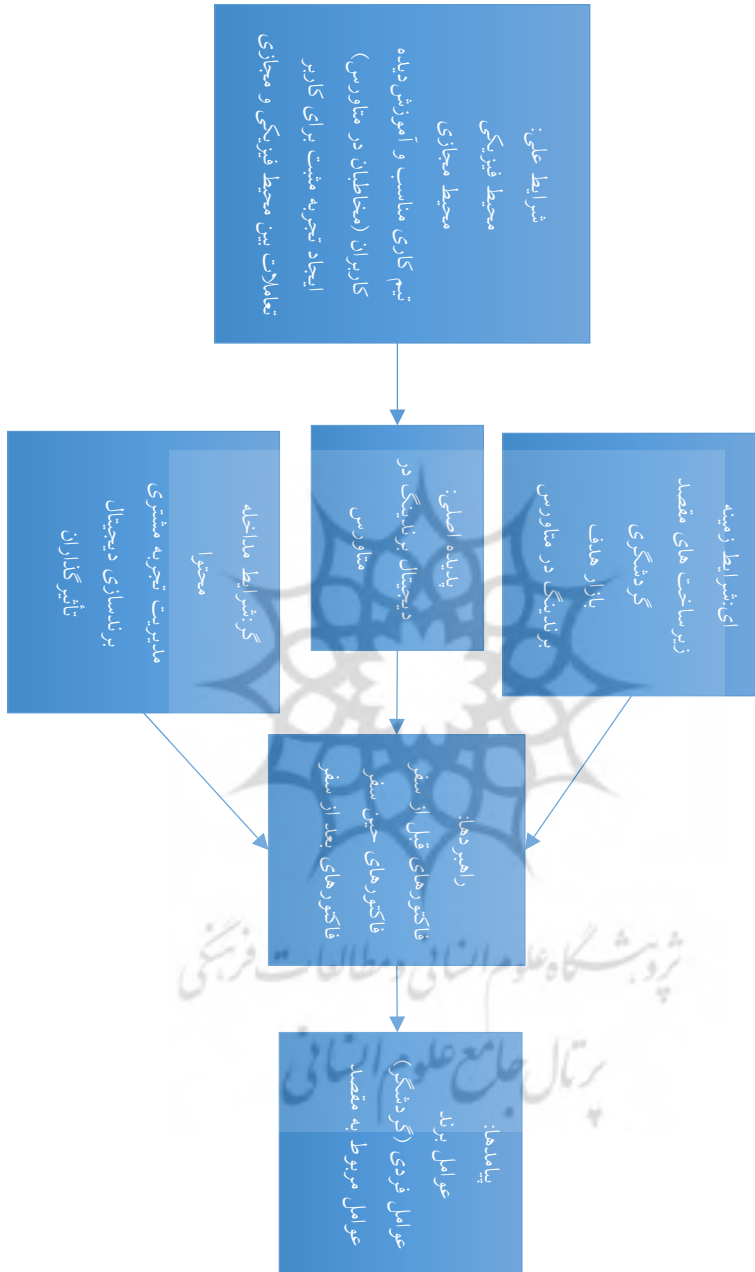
شرایط علی:
محیط فیزیکی
محیط مجازی
تیم کاری مناسب و آموزش‌دیده
کاربران (مخاطبان در متاورس)
ایجاد تجربه مثبت برای کاربر
تعاملات بین محیط فیزیکی و مجازی

گرشرایط مداخله
محتوا
مدیریت تجربه مشتری
برندسازی دیجیتال
تأثیرگذاران

پدیده اصلی:
دیجیتال برندینگ در متاورس

ایه‌شرایط زمینه
زیرساخت های مقصد گردشگری
بازار هدف
برندینگ در متاورس

راهبردها:
فاکتورهای قبل از سفر
فاکتورهای حین سفر
فاکتورهای بعد از سفر

پیامدها:
عوامل برند
عوامل فردی (گردشگر)
عوامل مربوط به مقصد

پژوهشگاه علوم انسانی و مطالعات فرهنگی
پرتال جامع علوم انسانی